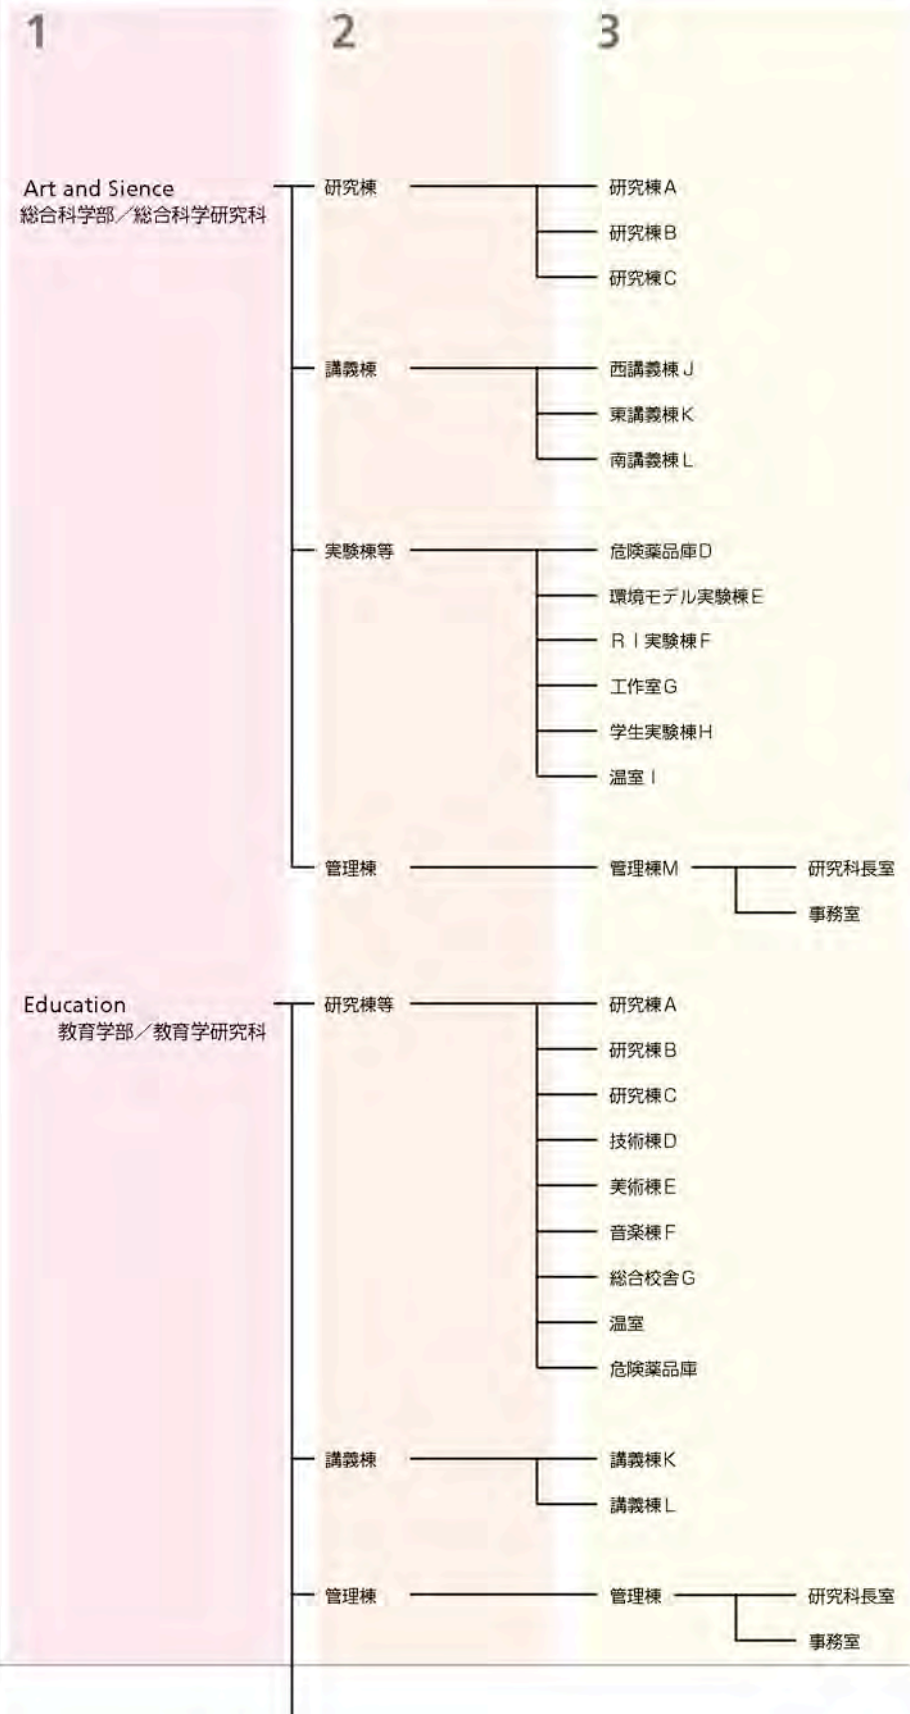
1 2 3

Art and Sience
総合科学部／総合科学研究科

研究棟
研究棟A
研究棟B
研究棟C

講義棟
西講義棟J
東講義棟K
南講義棟L

実験棟等
危険薬品庫D
環境モデル実験棟E
RI実験棟F
工作室G
学生実験棟H
温室I

管理棟
管理棟M
研究科長室
事務室

Education
教育学部／教育学研究科

研究棟等
研究棟A
研究棟B
研究棟C
技術棟D
美術棟E
音楽棟F
総合校舎G
温室
危険薬品庫

講義棟
講義棟K
講義棟L

管理棟
管理棟
研究科長室
事務室